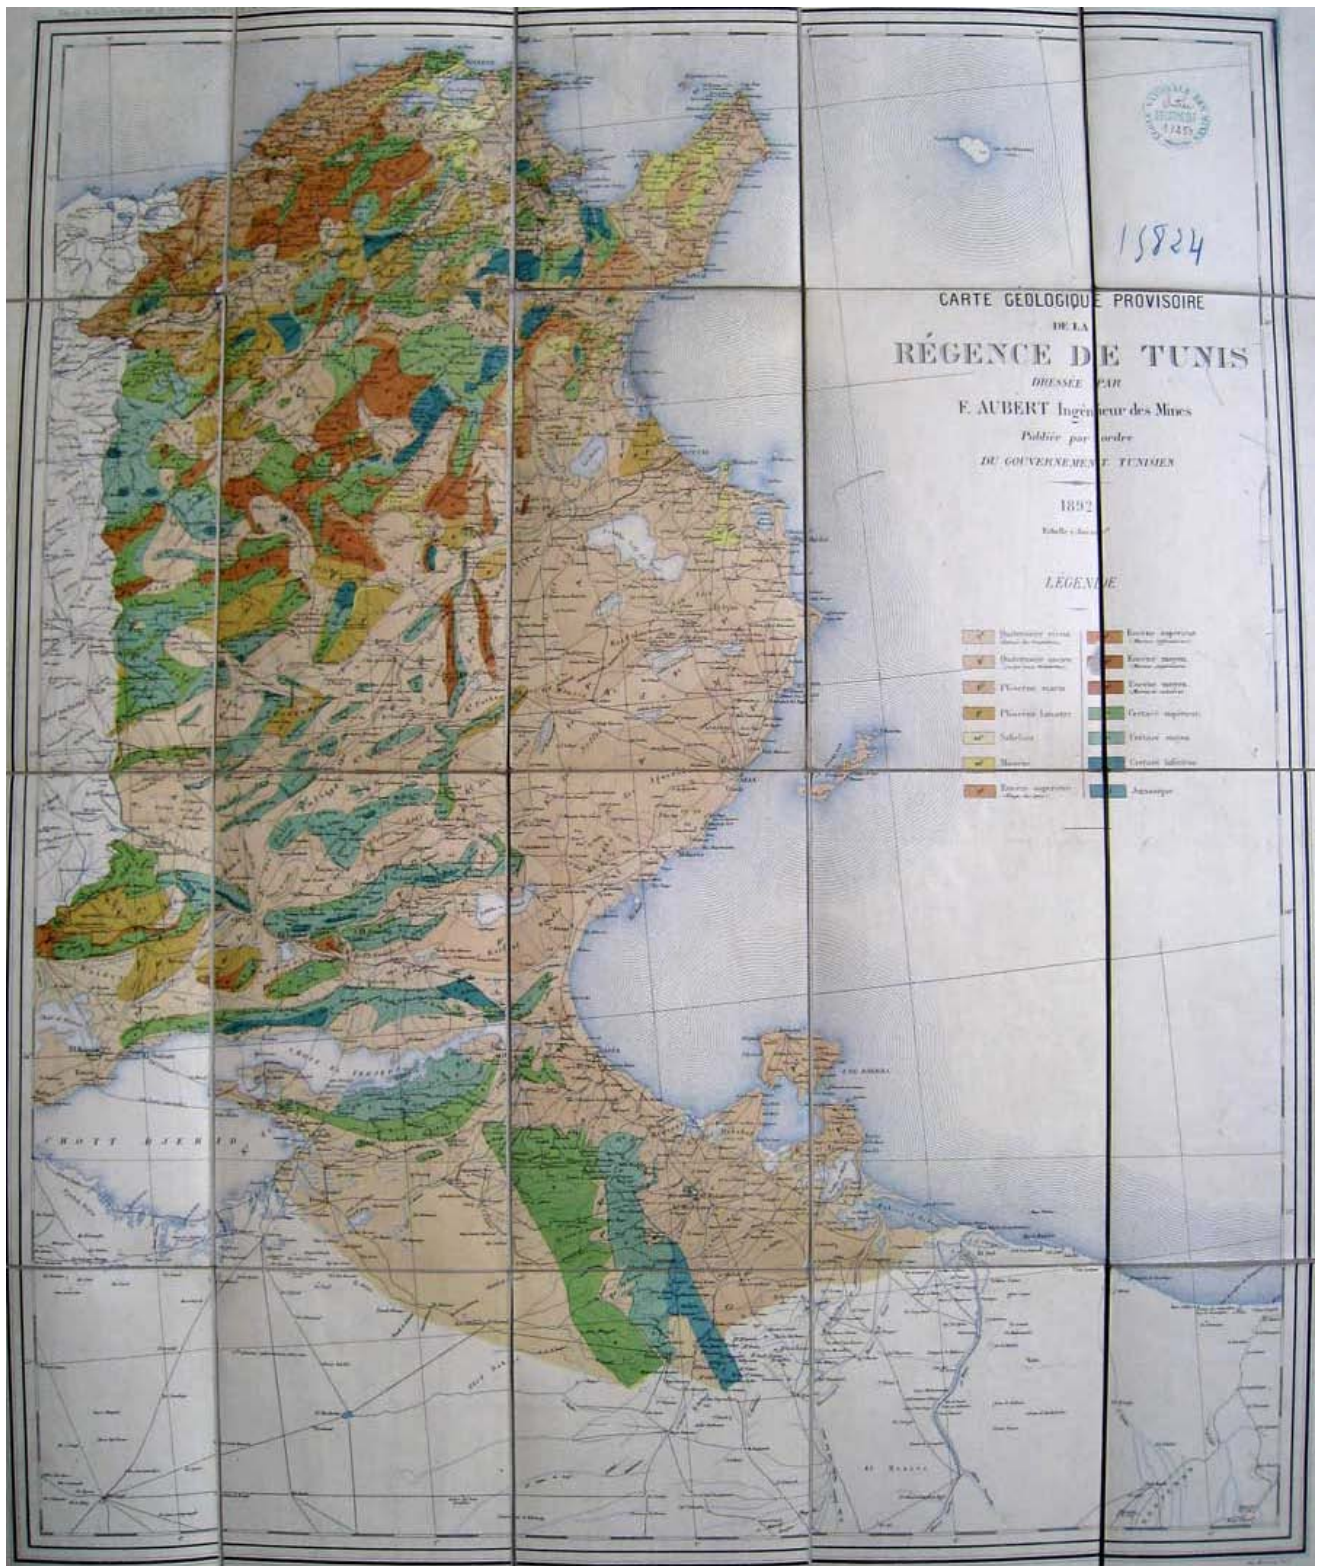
15824

CARTE GÉOLOGIQUE PROVISOIRE
DE LA
RÉGENCE DE TUNIS
DRESSÉE PAR
F. AUBERT Ingénieur des Mines
Publiée par ordre
DU GOUVERNEMENT TUNISIEN
1892
Echelle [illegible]

LÉGENDE

| | |
|---|---|
| Quaternaire récent | Eocène supérieur |
| Quaternaire ancien | Eocène moyen |
| Pliocène marin | Eocène moyen |
| Pliocène lacustre | Crétacé supérieur |
| Sahélien | Crétacé moyen |
| Miocène | Crétacé inférieur |
| Eocène supérieur | Jurassique |

CHOTT DJERID